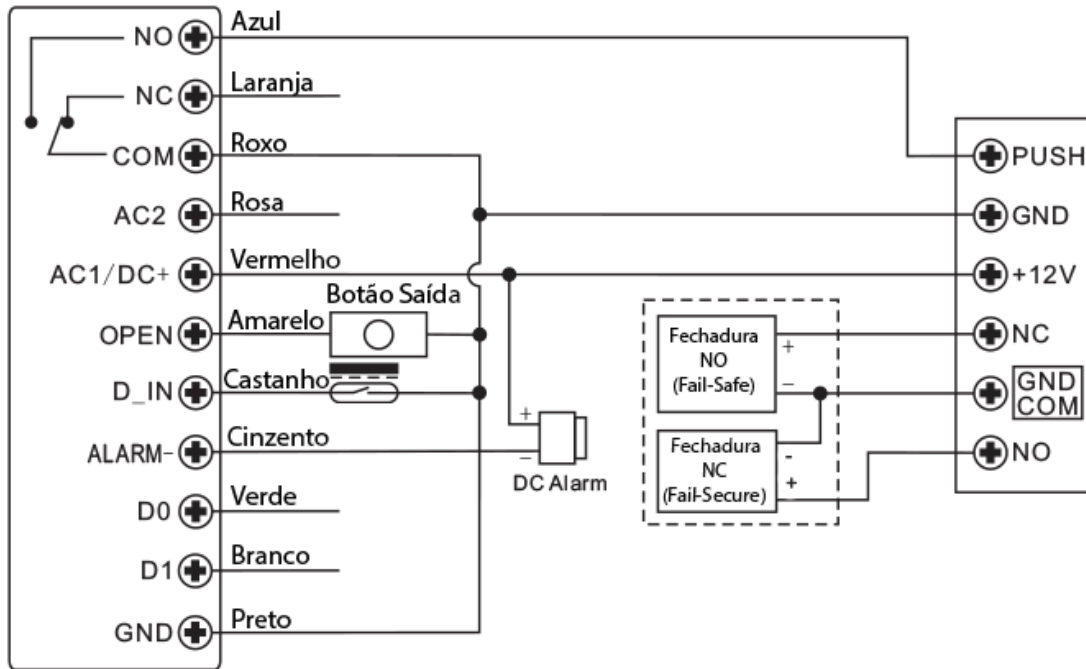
NO Azul
NC Laranja
COM Roxo
AC2 Rosa
AC1/DC+ Vermelho
Botão Saída
OPEN Amarelo
D_IN Castanho
ALARM- Cinzento
D0 Verde
D1 Branco
GND Preto

+
–
DC Alarm

Fechadura NO (Fail-Safe)
+
–
Fechadura NC (Fail-Secure)
-
+

PUSH
GND
+12V
NC
GND COM
NO